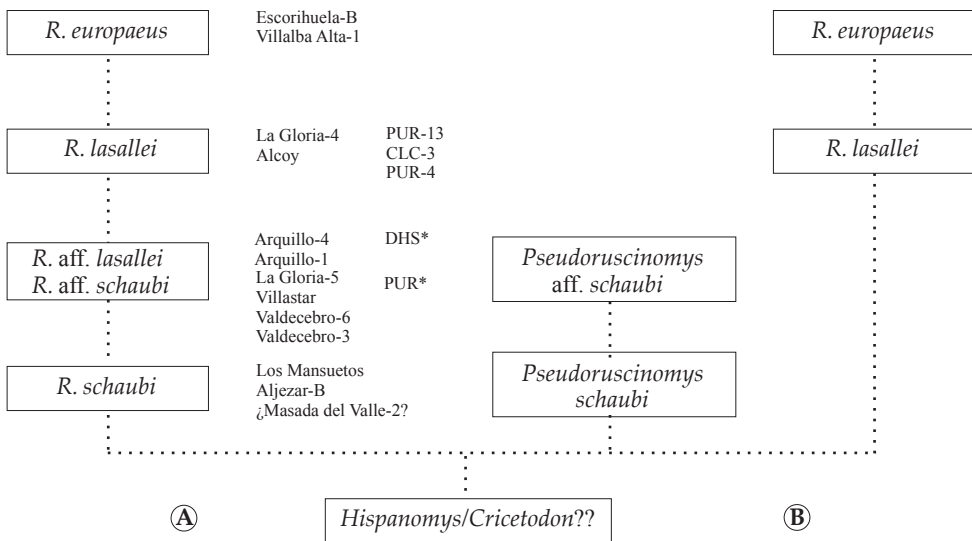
R. europaeus

Escorihuela-B
Villalba Alta-1

R. europaeus

R. lasallei

La Gloria-4
Alcoy

PUR-13
CLC-3
PUR-4

R. lasallei

R. aff. lasallei
R. aff. schaubi

Arquillo-4
Arquillo-1
La Gloria-5
Villastar
Valdecebro-6
Valdecebro-3

DHS*

PUR*

Pseudoruscinomys aff. schaubi

R. schaubi

Los Mansuetos
Aljezar-B
¿Masada del Valle-2?

Pseudoruscinomys schaubi

A

Hispanomys/Cricetodon??

B